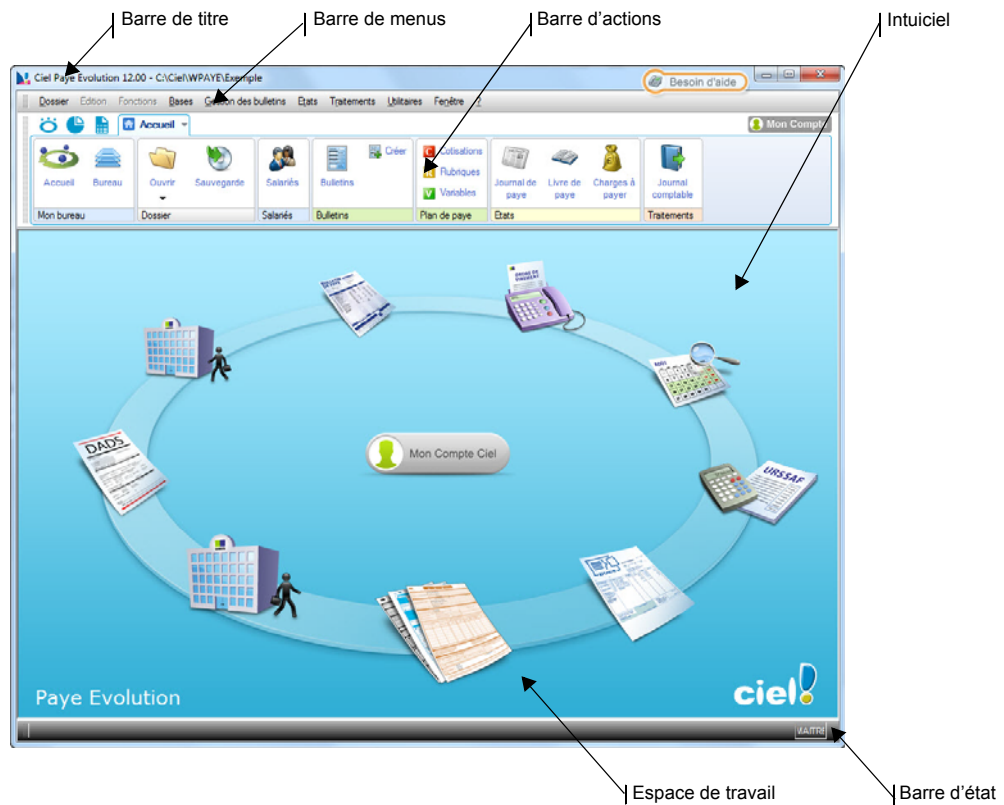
Barre de titre
Barre de menus
Barre d'actions
Intuiciel

Ciel Paye Evolution 12.00 - C:\Ciel\WPAYE\Exemple
Besoin d'aide

Dossier Edition Fonctions Bases Gestion des bulletins Etats Traitements Utilitaires Fenêtre ?

Accueil
Mon Compte

Accueil Bureau
Mon bureau
Ouvrir Sauvegarde
Dossier
Salariés
Salariés
Bulletins Créer
Bulletins
Cotisations
Rubriques
Variables
Plan de paye
Journal de paye
Livre de paye
Charges à payer
Etats
Journal comptable
Traitements

DADS
URSSAF
Mon Compte Ciel

Paye Evolution
ciel!

MAITRE

Espace de travail
Barre d'état